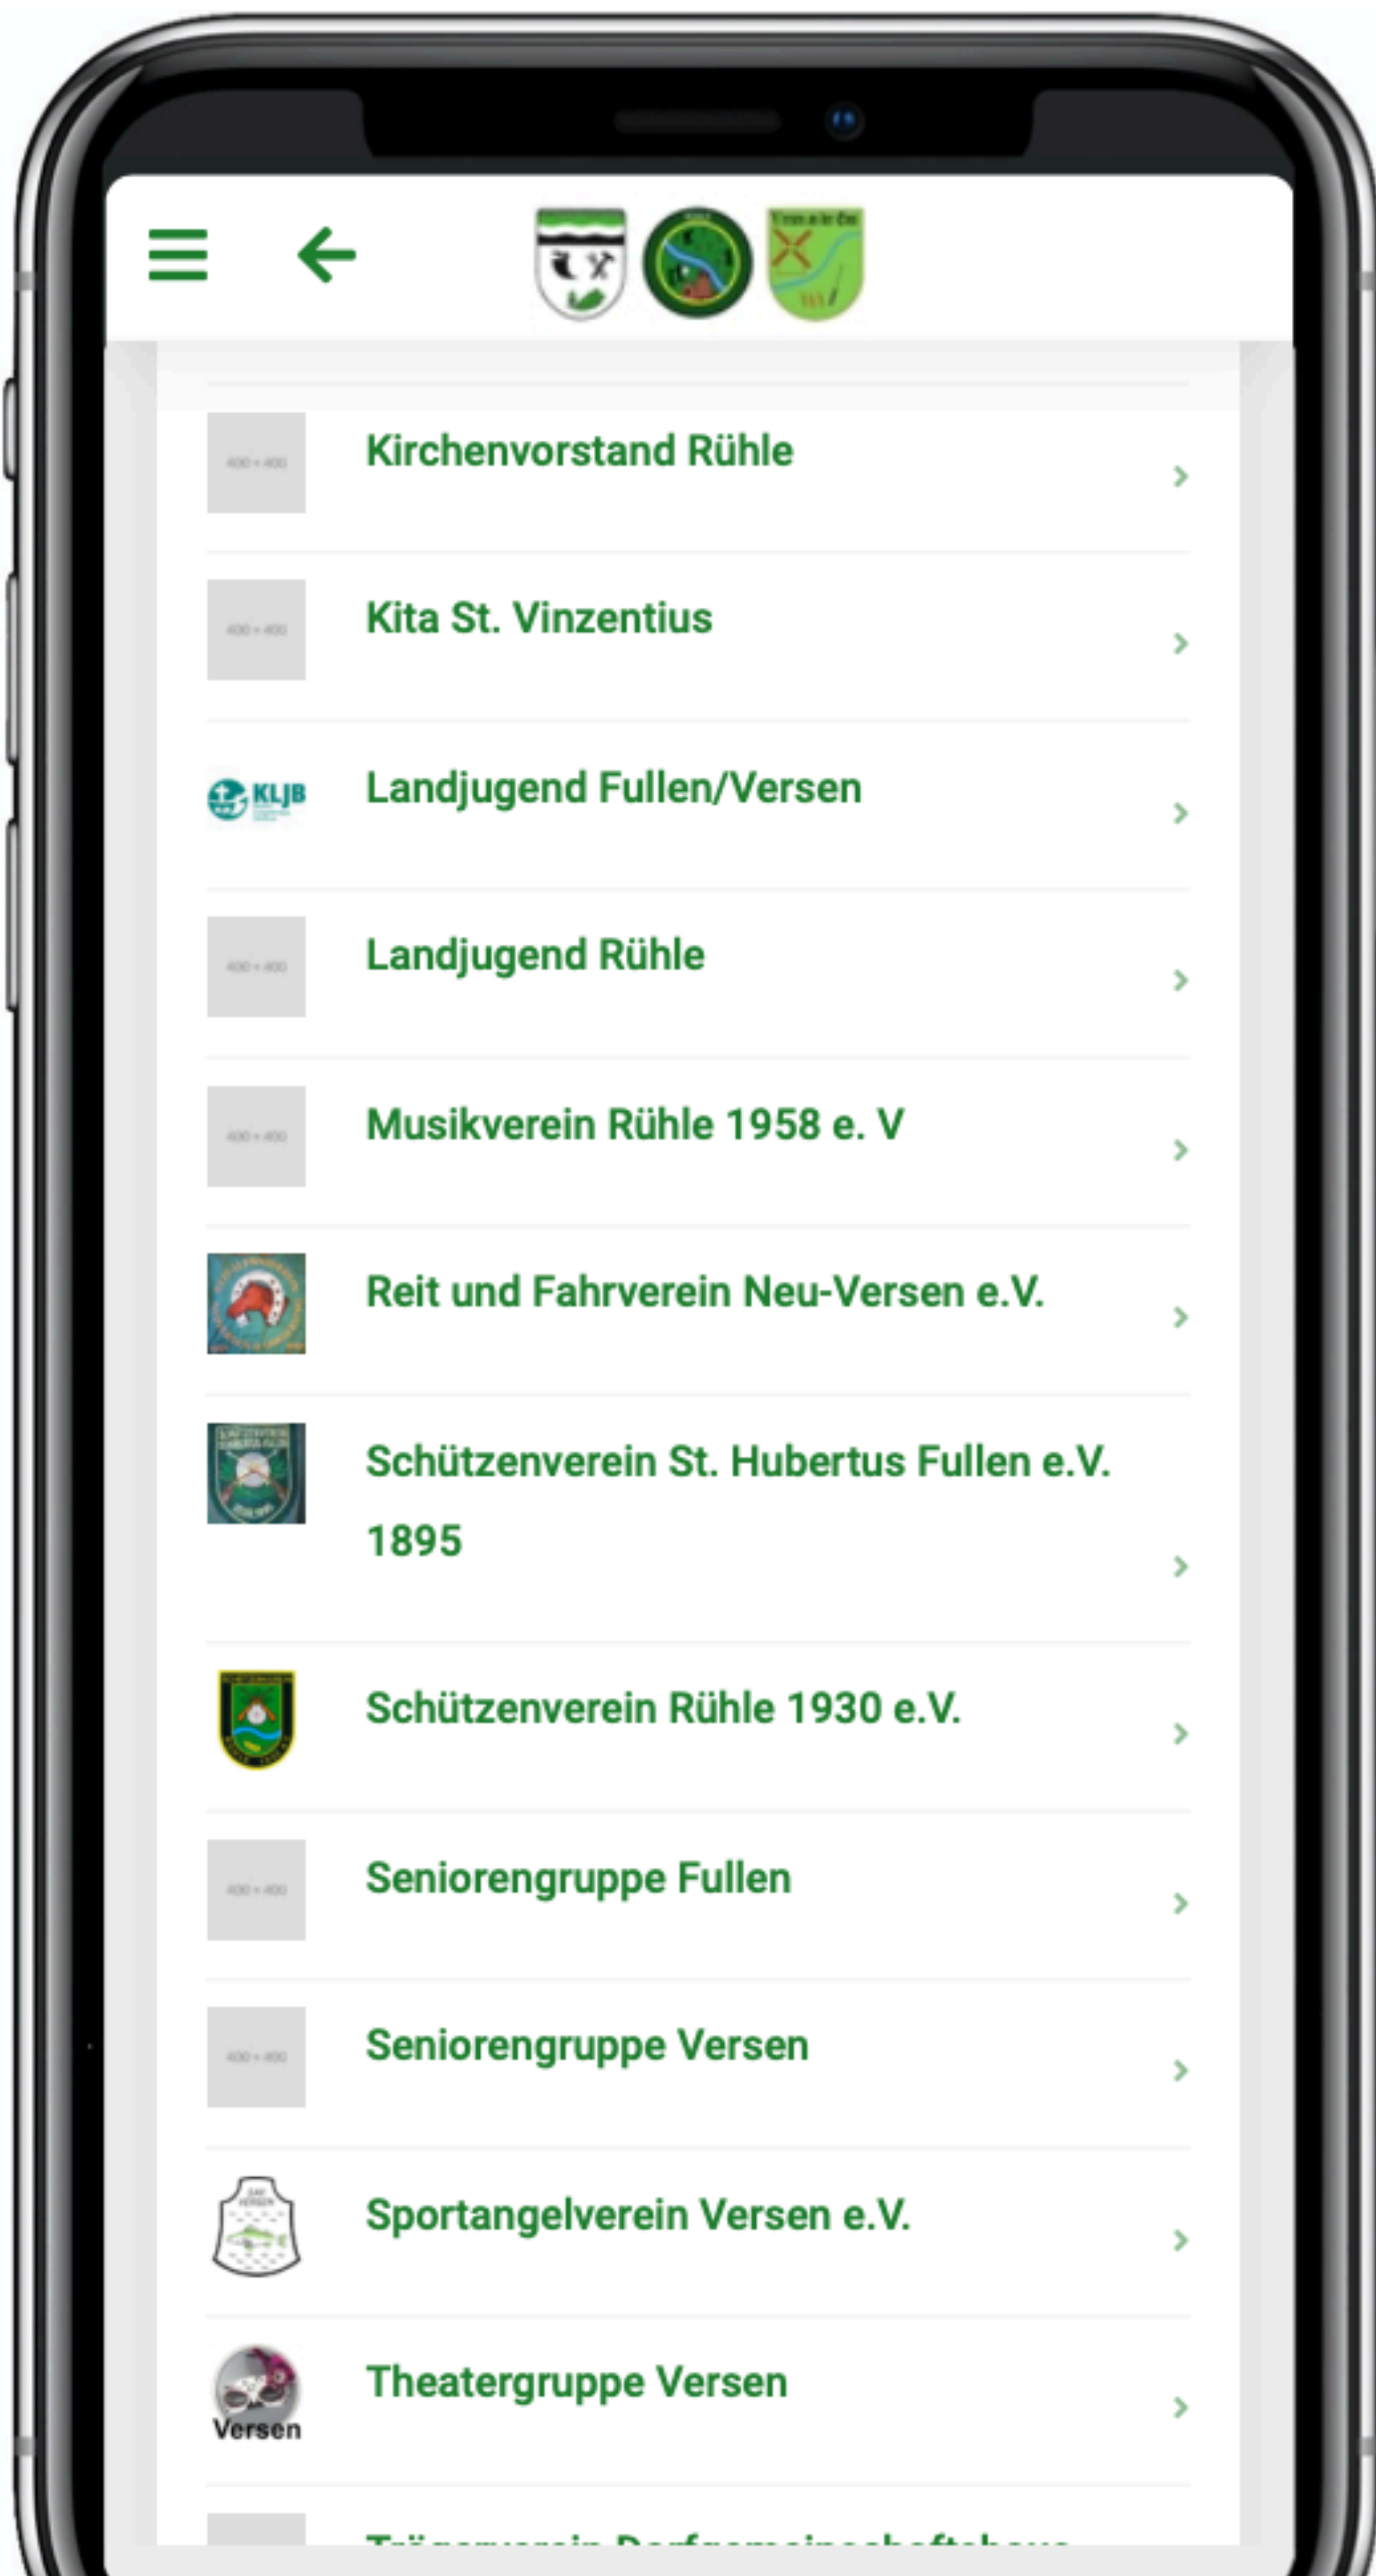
Kirchenvorstand Rühle

Kita St. Vinzentius

KLJB

Landjugend Fullen/Versen

Landjugend Rühle

Musikverein Rühle 1958 e. V

Reit und Fahrverein Neu-Versen e.V.

Schützenverein St. Hubertus Fullen e.V. 1895

Schützenverein Rühle 1930 e.V.

Seniorengruppe Fullen

Seniorengruppe Versen

Sportangelverein Versen e.V.

Versen

Theatergruppe Versen

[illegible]